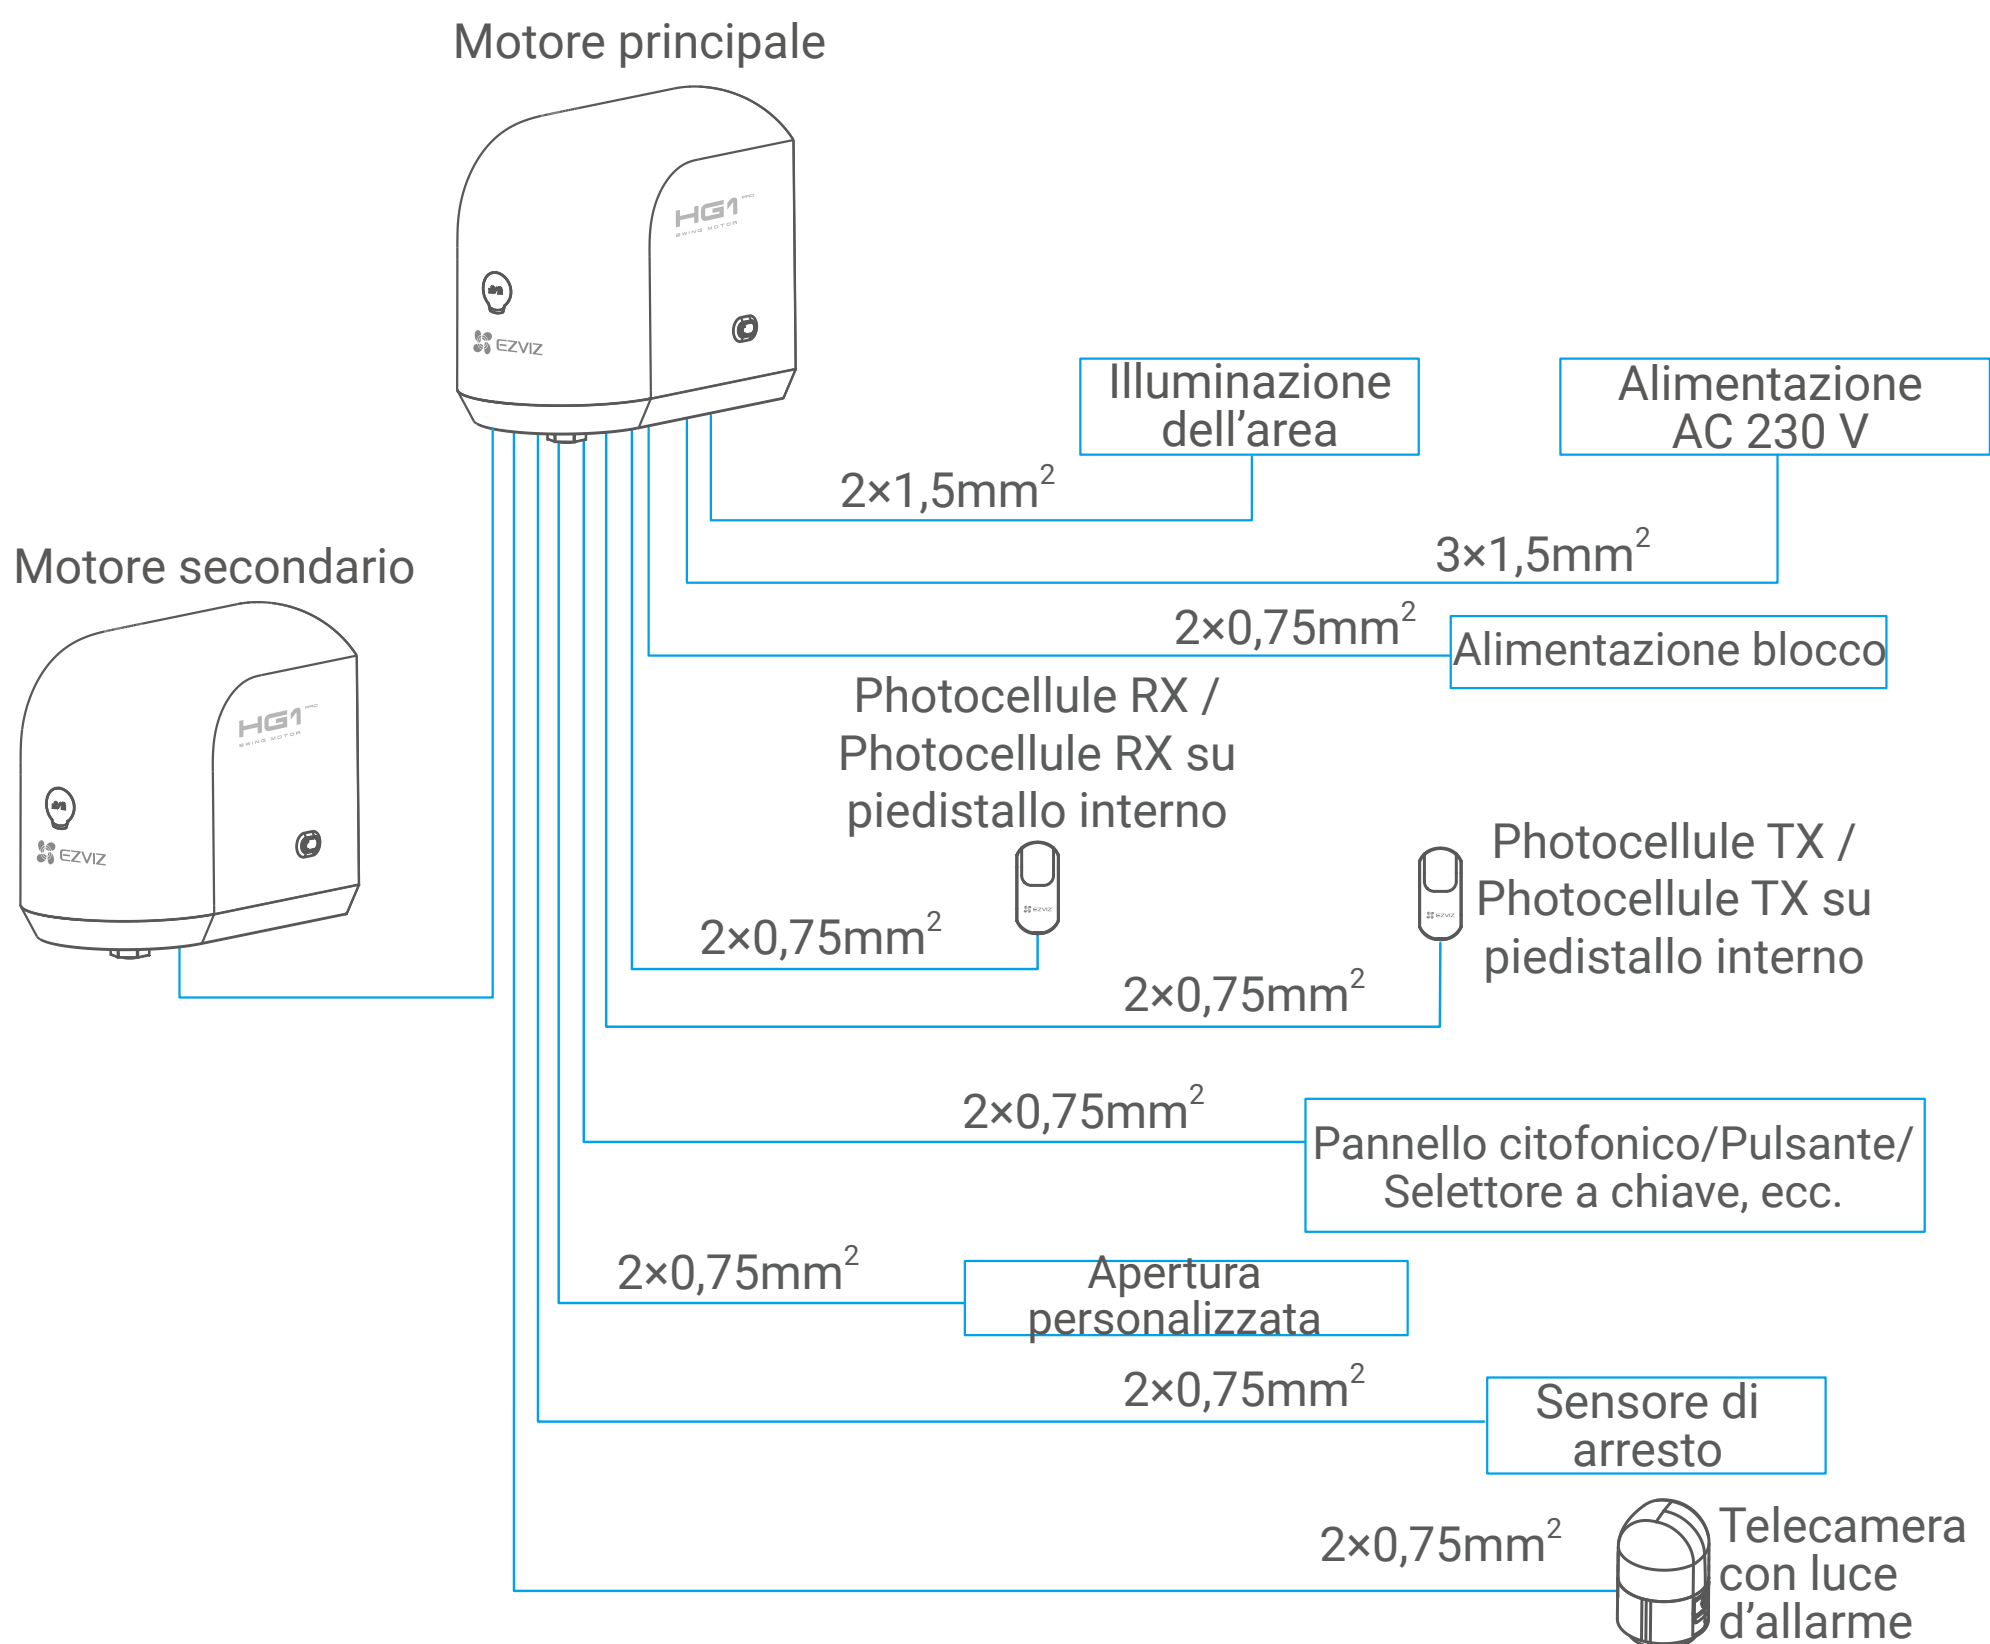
Motore principale

HG1 PRO
SWING MOTOR

EZVIZ

Illuminazione dell'area

Alimentazione AC 230 V

$2×1,5mm^2$

Motore secondario

HG1 PRO
SWING MOTOR

EZVIZ

$3×1,5mm^2$

$2×0,75mm^2$

Alimentazione blocco

Photocellule RX / Photocellule RX su piedistallo interno

Photocellule TX / Photocellule TX su piedistallo interno

$2×0,75mm^2$

$2×0,75mm^2$

$2×0,75mm^2$

Pannello citofonico/Pulsante/ Selettore a chiave, ecc.

$2×0,75mm^2$

Apertura personalizzata

$2×0,75mm^2$

Sensore di arresto

$2×0,75mm^2$

Telecamera con luce d'allarme